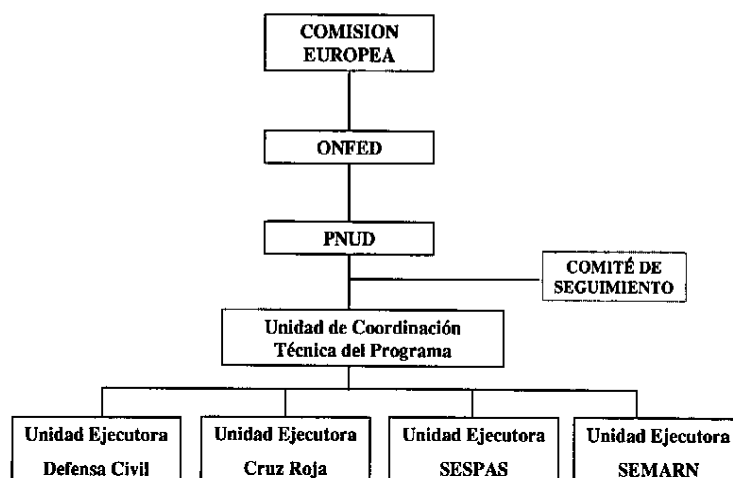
COMISION EUROPEA

ONFED

PNUD

COMITÉ DE SEGUIMIENTO

Unidad de Coordinación Técnica del Programa

Unidad Ejecutora Defensa Civil

Unidad Ejecutora Cruz Roja

Unidad Ejecutora SESPAS

Unidad Ejecutora SEMARN